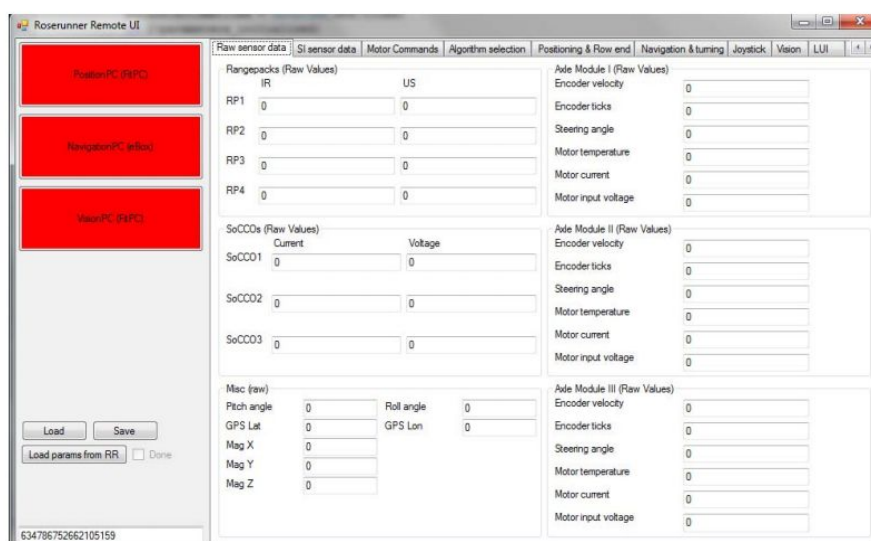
Roserunner Remote UI

PositionPC (FitPC)

NavigationPC (eBox)

VisionPC (FitPC)

Load Save

Load params from RR Done

634786752662105159

Raw sensor data | SI sensor data | Motor Commands | Algorithm selection | Positioning & Row end | Navigation & turning | Joystick | Vision | LUI

Rangepacks (Raw Values)

| | IR | US |
|---|---|---|
| RP1 | 0 | 0 |
| RP2 | 0 | 0 |
| RP3 | 0 | 0 |
| RP4 | 0 | 0 |

SoCCOs (Raw Values)

| | Current | Voltage |
|---|---|---|
| SoCCO1 | 0 | 0 |
| SoCCO2 | 0 | 0 |
| SoCCO3 | 0 | 0 |

Misc (raw)

Pitch angle 0
Roll angle 0
GPS Lat 0
GPS Lon 0
Mag X 0
Mag Y 0
Mag Z 0

Axle Module I (Raw Values)
Encoder velocity 0
Encoder ticks 0
Steering angle 0
Motor temperature 0
Motor current 0
Motor input voltage 0

Axle Module II (Raw Values)
Encoder velocity 0
Encoder ticks 0
Steering angle 0
Motor temperature 0
Motor current 0
Motor input voltage 0

Axle Module III (Raw Values)
Encoder velocity 0
Encoder ticks 0
Steering angle 0
Motor temperature 0
Motor current 0
Motor input voltage 0